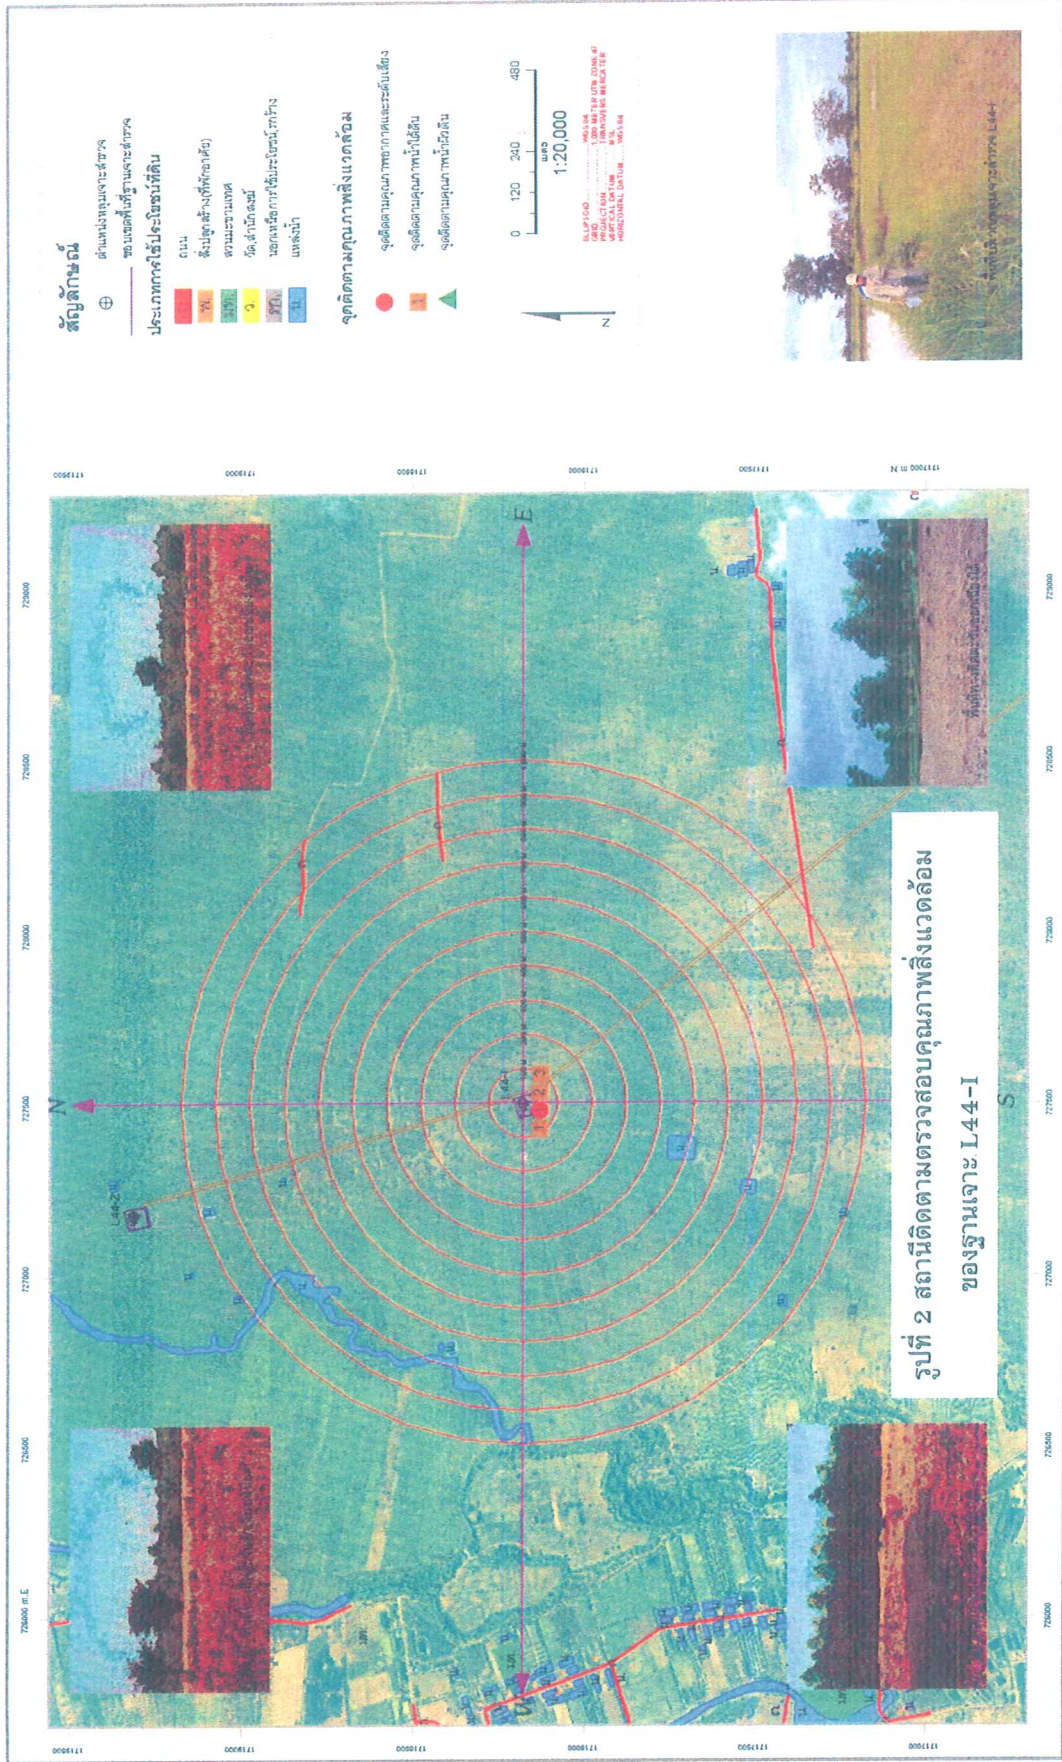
สัญลักษณ์

ตำแหน่งหลุมเจาะสำรวจ

ขอบเขตพื้นที่ฐานเจาะสำรวจ

ประเภทการใช้ประโยชน์ที่ดิน

ถนน

สิ่งปลูกสร้าง(ที่พักอาศัย)

สวนมะขามเทศ

วัด,สำนักสงฆ์

นอกเหนือการใช้ประโยชน์,ว่างเปล่า

แหล่งน้ำ

จุดติดตามคุณภาพสิ่งแวดล้อม

จุดติดตามคุณภาพอากาศและระดับเสียง

จุดติดตามคุณภาพน้ำใต้ดิน

จุดติดตามคุณภาพน้ำผิวดิน

0 120 240 480

เมตร

1:20,000

N

ELLIPSOID WGS 84
GRID 1,000 METER UTM ZONE 47
PROJECTION TRANSVERS MERCATOR
VERTICAL DATUM MSL
HORIZONTAL DATUM WGS 84

รูปที่ 2 สถานีติดตามตรวจสอบคุณภาพสิ่งแวดล้อม ของฐานเจาะ L44-I

N

E

S

W

L44-I

L44-2

1 2 3

726000 m.E 726500 727000 727500 728000 728500 729000

1717000 m.N 1717500 1718000 1718500 1719000 1719500